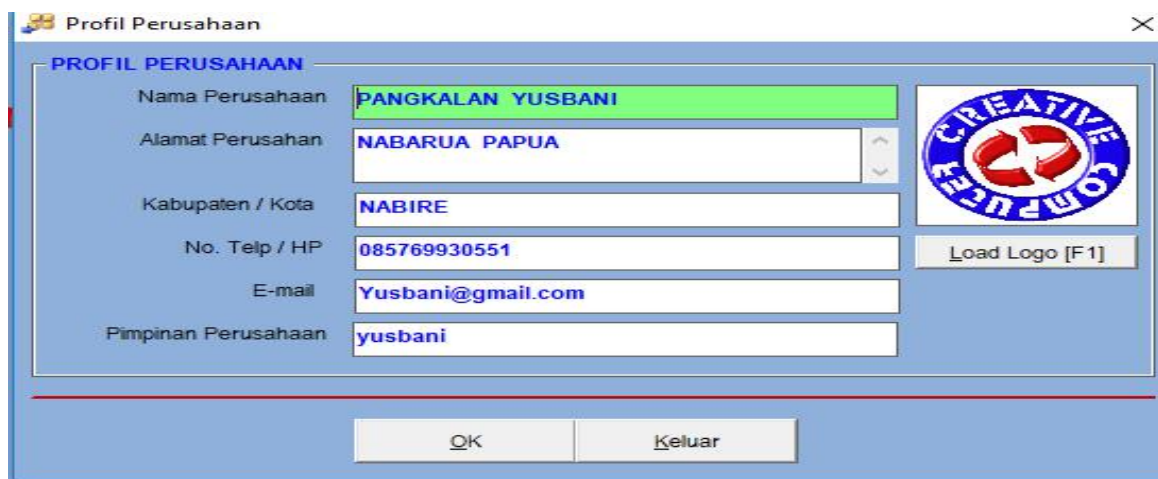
Profil Perusahaan

×

PROFIL PERUSAHAAN

Nama Perusahaan PANGKALAN YUSBANI

Alamat Perusahan NABARUA PAPUA

Kabupaten / Kota NABIRE

No. Telp / HP 085769930551

E-mail Yusbani@gmail.com

Pimpinan Perusahaan yusbani

CREATIVE COMPUTER

Load Logo [F1]

OK

Keluar